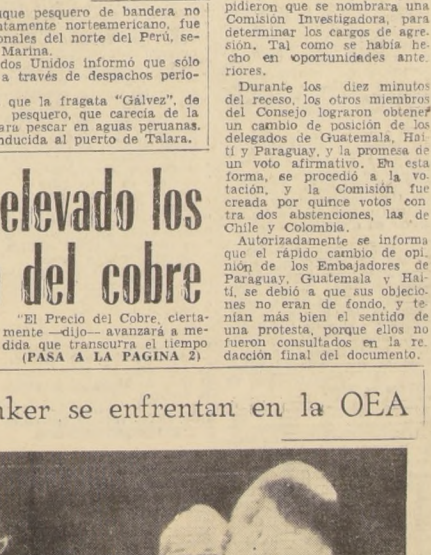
ique pesquero de bandera no itamente norteamericano, fue onales del norte del Perú, se- Marina.
dos Unidos informó que sólo a través de despachos perio-

que la fragata "Gálvez", de pesquero, que carecía de la ara pescar en aguas peruanas, nducida al puerto de Talara.

elevado los del cobre

"El Precio del Cobre, ciertamente —dijo— avanzará a medida que transcurra el tiempo
(PASA A LA PAGINA 2)

pidieron que se nombrara una Comisión Investigadora, para determinar los cargos de agresión. Tal como se había hecho en oportunidades anteriores.

Durante los diez minutos del receso, los otros miembros del Consejo lograron obtener un cambio de posición de los delegados de Guatemala, Haití y Paraguay, y la promesa de un voto afirmativo. En esta forma, se procedió a la votación, y la Comisión fue creada por quince votos contra dos abstenciones, las de Chile y Colombia.

Autorizadamente se informa que el rápido cambio de opinión de los Embajadores de Paraguay, Guatemala y Haití, se debió a que sus objeciones no eran de fondo, y tenían más bien el sentido de una protesta, porque ellos no fueron consultados en la redacción final del documento.

ker se enfrentan en la OEA